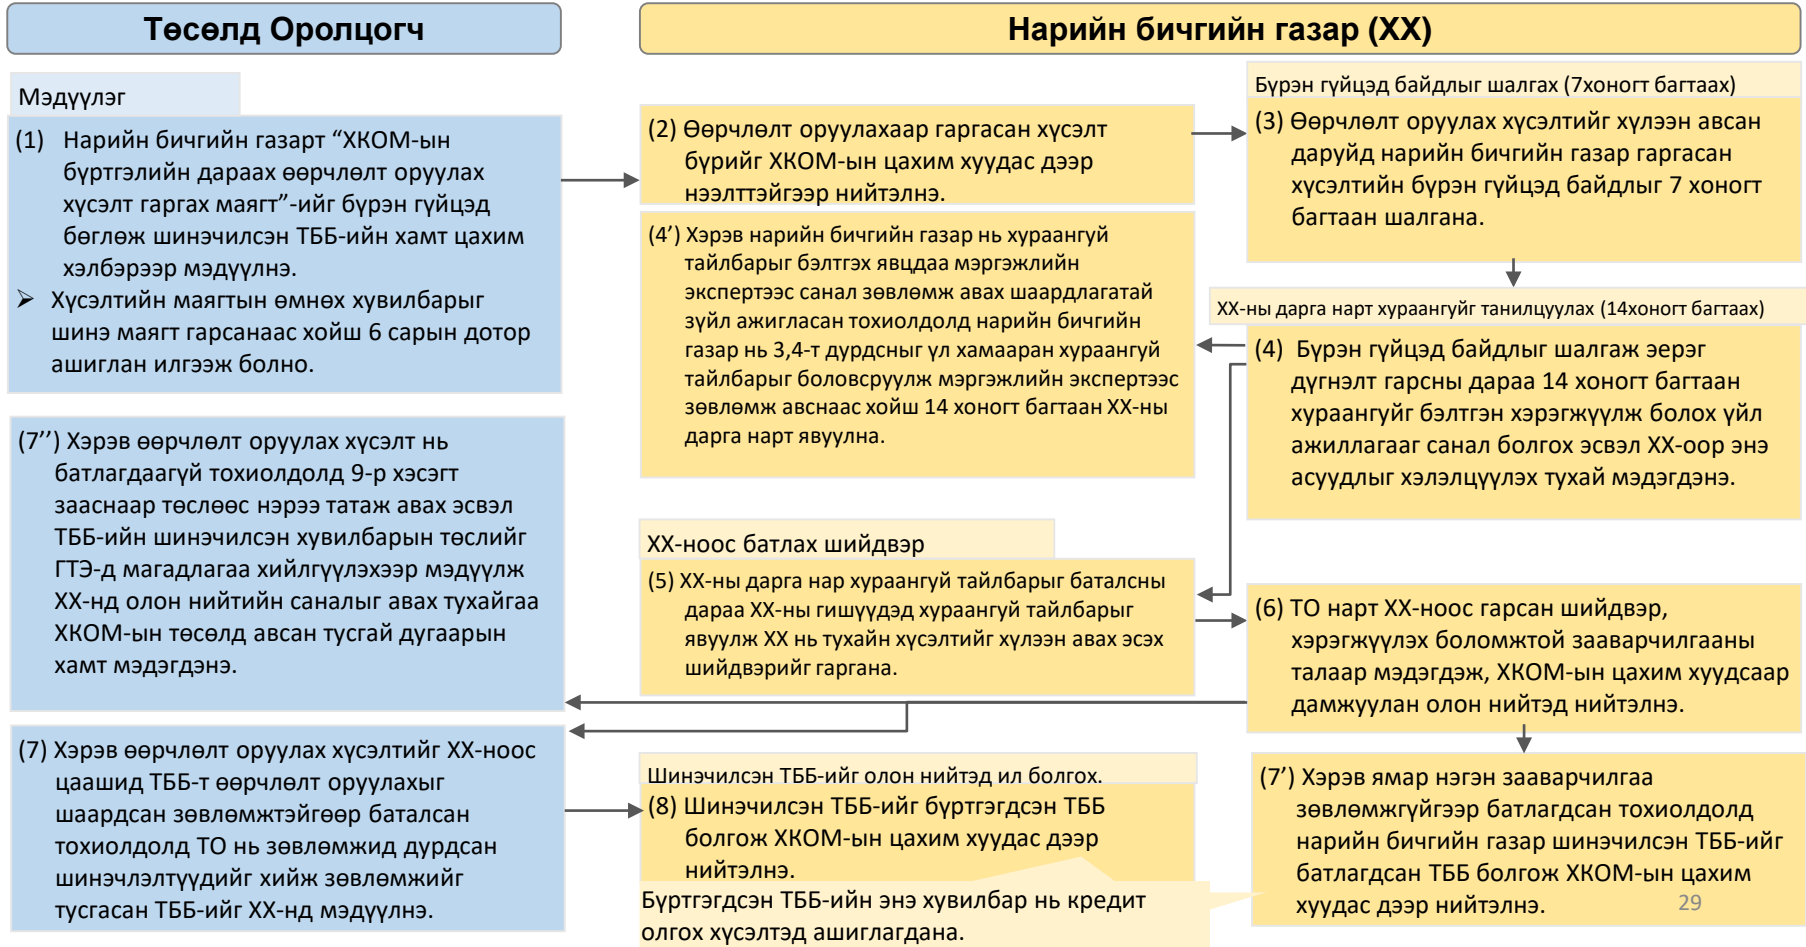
Төсөлд Оролцогч

Нарийн бичгийн газар (ХХ)

Мэдүүлэг

(1) Нарийн бичгийн газарт “ХКОМ-ын бүртгэлийн дараах өөрчлөлт оруулах хүсэлт гаргах маягт”-ийг бүрэн гүйцэд бөглөж шинэчилсэн ТББ-ийн хамт цахим хэлбэрээр мэдүүлнэ.
➢ Хүсэлтийн маягтын өмнөх хувилбарыг шинэ маягт гарсанаас хойш 6 сарын дотор ашиглан илгээж болно.

(2) Өөрчлөлт оруулахаар гаргасан хүсэлт бүрийг ХКОМ-ын цахим хуудас дээр нээлттэйгээр нийтэлнэ.

Бүрэн гүйцэд байдлыг шалгах (7хоногт багтаах)

(3) Өөрчлөлт оруулах хүсэлтийг хүлээн авсан даруйд нарийн бичгийн газар гаргасан хүсэлтийн бүрэн гүйцэд байдлыг 7 хоногт багтаан шалгана.

(4’) Хэрэв нарийн бичгийн газар нь хураангүй тайлбарыг бэлтгэх явцдаа мэргэжлийн экспертээс санал зөвлөмж авах шаардлагатай зүйл ажигласан тохиолдолд нарийн бичгийн газар нь 3,4-т дурдсныг үл хамааран хураангүй тайлбарыг боловсруулж мэргэжлийн экспертээс зөвлөмж авснаас хойш 14 хоногт багтаан ХХ-ны дарга нарт явуулна.

ХХ-ны дарга нарт хураангүйг танилцуулах (14хоногт багтаах)

(4) Бүрэн гүйцэд байдлыг шалгаж эерэг дүгнэлт гарсны дараа 14 хоногт багтаан хураангүйг бэлтгэн хэрэгжүүлж болох үйл ажиллагааг санал болгох эсвэл ХХ-оор энэ асуудлыг хэлэлцүүлэх тухай мэдэгдэнэ.

(7’’) Хэрэв өөрчлөлт оруулах хүсэлт нь батлагдаагүй тохиолдолд 9-р хэсэгт зааснаар төслөөс нэрээ татаж авах эсвэл ТББ-ийн шинэчилсэн хувилбарын төслийг ГТЭ-д магадлагаа хийлгүүлэхээр мэдүүлж ХХ-нд олон нийтийн саналыг авах тухайгаа ХКОМ-ын төсөлд авсан тусгай дугаарын хамт мэдэгдэнэ.

ХХ-ноос батлах шийдвэр

(5) ХХ-ны дарга нар хураангүй тайлбарыг баталсны дараа ХХ-ны гишүүдэд хураангүй тайлбарыг явуулж ХХ нь тухайн хүсэлтийг хүлээн авах эсэх шийдвэрийг гаргана.

(6) ТО нарт ХХ-ноос гарсан шийдвэр, хэрэгжүүлэх боломжтой зааварчилгааны талаар мэдэгдэж, ХКОМ-ын цахим хуудсаар дамжуулан олон нийтэд нийтэлнэ.

(7) Хэрэв өөрчлөлт оруулах хүсэлтийг ХХ-ноос цаашид ТББ-т өөрчлөлт оруулахыг шаардсан зөвлөмжтэйгөөр баталсан тохиолдолд ТО нь зөвлөмжид дурдсан шинэчлэлтүүдийг хийж зөвлөмжийг тусгасан ТББ-ийг ХХ-нд мэдүүлнэ.

Шинэчилсэн ТББ-ийг олон нийтэд ил болгох.

(8) Шинэчилсэн ТББ-ийг бүртгэгдсэн ТББ болгож ХКОМ-ын цахим хуудас дээр нийтэлнэ.

Бүртгэгдсэн ТББ-ийн энэ хувилбар нь кредит олгох хүсэлтэд ашиглагдана.

(7’) Хэрэв ямар нэгэн зааварчилгаа зөвлөмжгүйгээр батлагдсан тохиолдолд нарийн бичгийн газар шинэчилсэн ТББ-ийг батлагдсан ТББ болгож ХКОМ-ын цахим хуудас дээр нийтэлнэ.

29